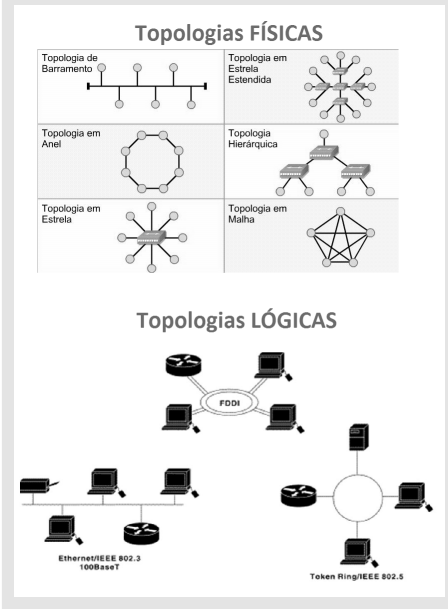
Topologias FÍSICAS

| | |
|---|---|
| Topologia de Barramento | Topologia em Estrela Estendida |
| Topologia em Anel | Topologia Hierárquica |
| Topologia em Estrela | Topologia em Malha |

Topologias LÓGICAS

FDDI

Ethernet/IEEE 802.3 100BaseT

Token Ring/IEEE 802.5